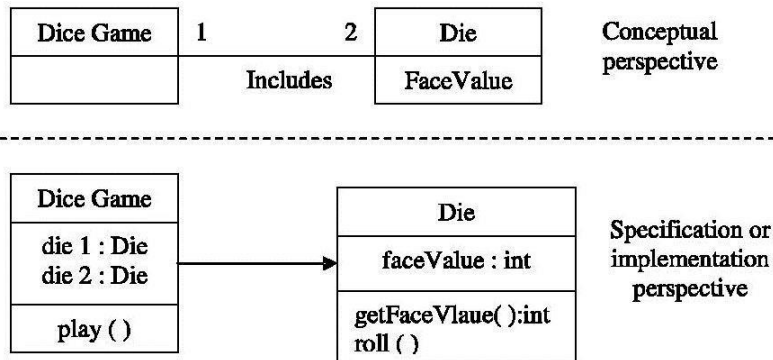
Dice Game

1

2

Die

FaceValue

Includes

Conceptual perspective

Dice Game

die 1 : Die
die 2 : Die

play ( )

Die

faceValue : int

getFaceVlaue( ):int
roll ( )

Specification or implementation perspective